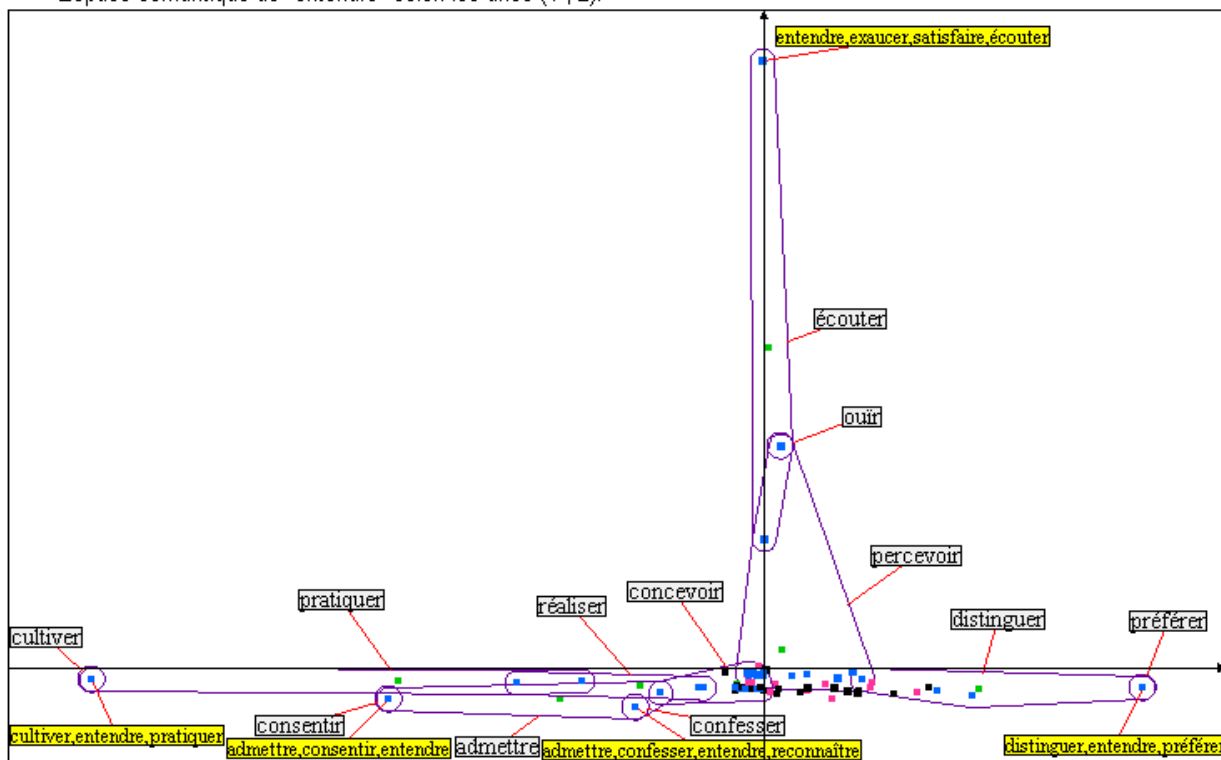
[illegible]

entendre,exaucer,satisfaire,écouter

écouter

ouïr

percevoir

distinguer

préférer

concevoir

réaliser

pratiquer

cultiver

consentir

confesser

admettre

cultiver,entendre,pratiquer

admettre,consentir,entendre

admettre,confesser,entendre,reconnaître

distinguer,entendre,préférer